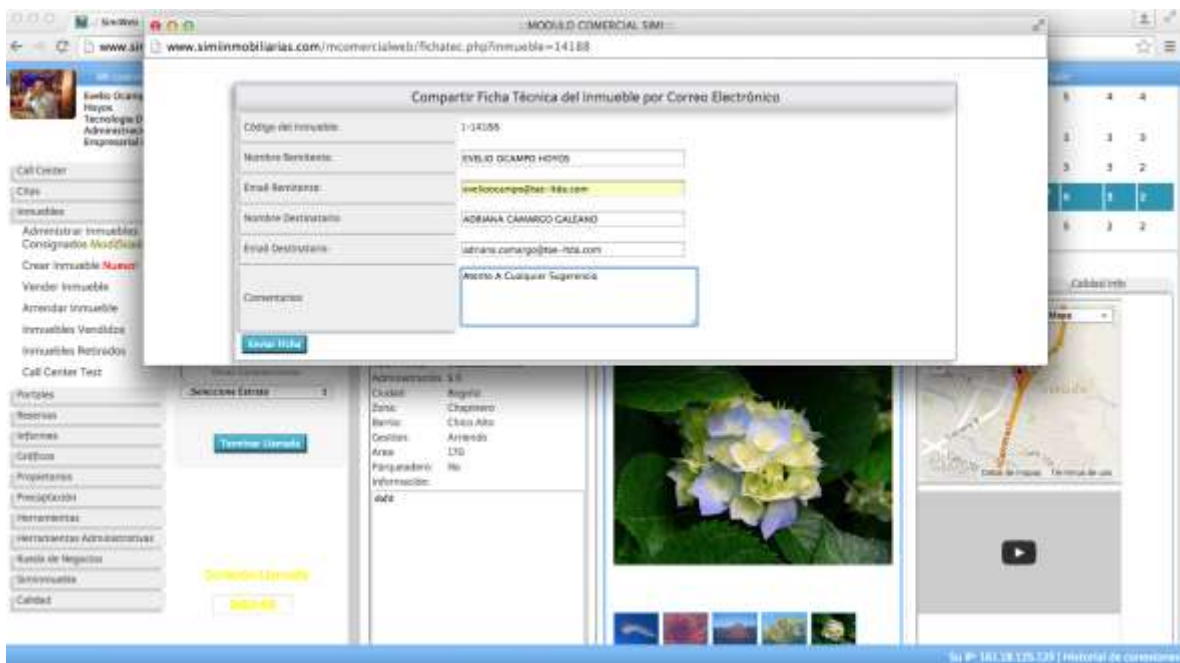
MODULO COMERCIAL SIMI

www.siminmobiliarias.com/mcomercialweb/fichatec.php?inmueble=14188

Compartir Ficha Técnica del Inmueble por Correo Electrónico

| | |
|---|---|
| Código del Inmueble: | 1-14188 |
| Nombre Remitente: | EVELIO OCAMPO HOYOS |
| Email Remitente: | evelioocampo@tae-ltda.com |
| Nombre Destinatario: | ADRIANA CAMARGO GALEANO |
| Email Destinatario: | adriana.camargo@tae-ltda.com |
| Comentarios: | Atento A Cualquier Sugerencia |

Enviar Ficha

Evelio Ocampo Hoyos
Tecnologia D
Administracio
Empresarial

Call Center
Citas
Inmuebles
Administrar Inmuebles Consignados Modificar
Crear Inmueble Nuevo
Vender Inmueble
Arrendar Inmueble
Inmuebles Vendidos
Inmuebles Retirados
Call Center Test
Portales
Reservas
Informes
Gráficos
Propietarios
Precaptación
Herramientas
Herramientas Administrativas
Rueda de Negocios
Siminmuebles
Calidad

Seleccione Estrato
Terminar Llamada
Duración Llamada

Administración: $ 0
Ciudad: Bogotá
Zona: Chapinero
Barrio: Chico Alto
Gestion: Arriendo
Area: 170
Parqueadero: No
Información:
dsfd

Calidad Info
Mapa
Datos de mapas Términos de uso

Su IP: 181.18.135.139 | Historial de conexiones